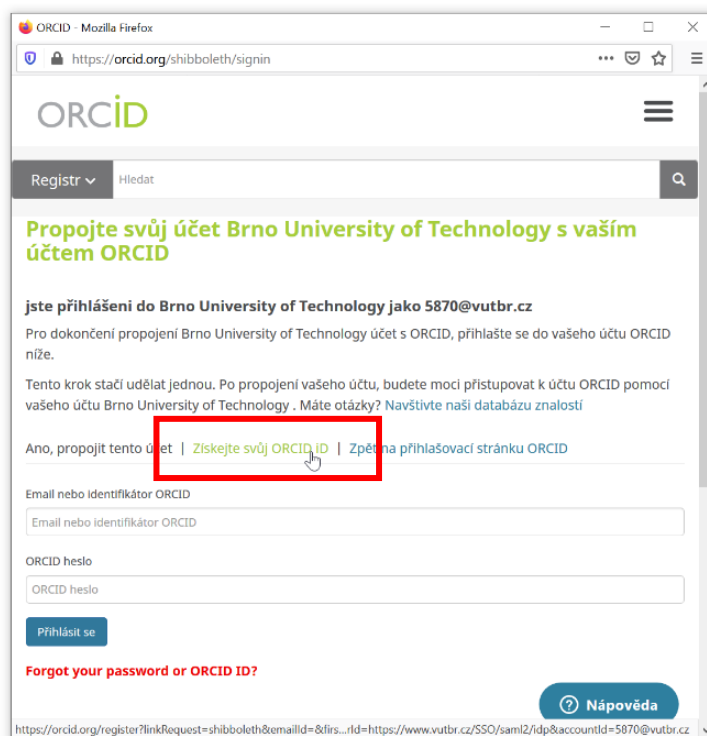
ORCID - Mozilla Firefox

https://orcid.org/shibboleth/signin

ORCID

Registr

Hledat

Propojte svůj účet Brno University of Technology s vaším účtem ORCID

jste přihlášeni do Brno University of Technology jako 5870@vutbr.cz

Pro dokončení propojení Brno University of Technology účet s ORCID, přihlašte se do vašeho účtu ORCID níže.

Tento krok stačí udělat jednou. Po propojení vašeho účtu, budete moci přistupovat k účtu ORCID pomocí vašeho účtu Brno University of Technology . Máte otázky? Navštivte naši databázu znalostí

Ano, propojit tento účet | Získejte svůj ORCID iD | Zpět na přihlašovací stránku ORCID

Email nebo identifikátor ORCID

Email nebo identifikátor ORCID

ORCID heslo

ORCID heslo

Přihlásit se

Forgot your password or ORCID ID?

Nápověda

https://orcid.org/register?linkRequest=shibboleth&emailId=&firs...rId=https://www.vutbr.cz/SSO/saml2/idp&accountId=5870@vutbr.cz